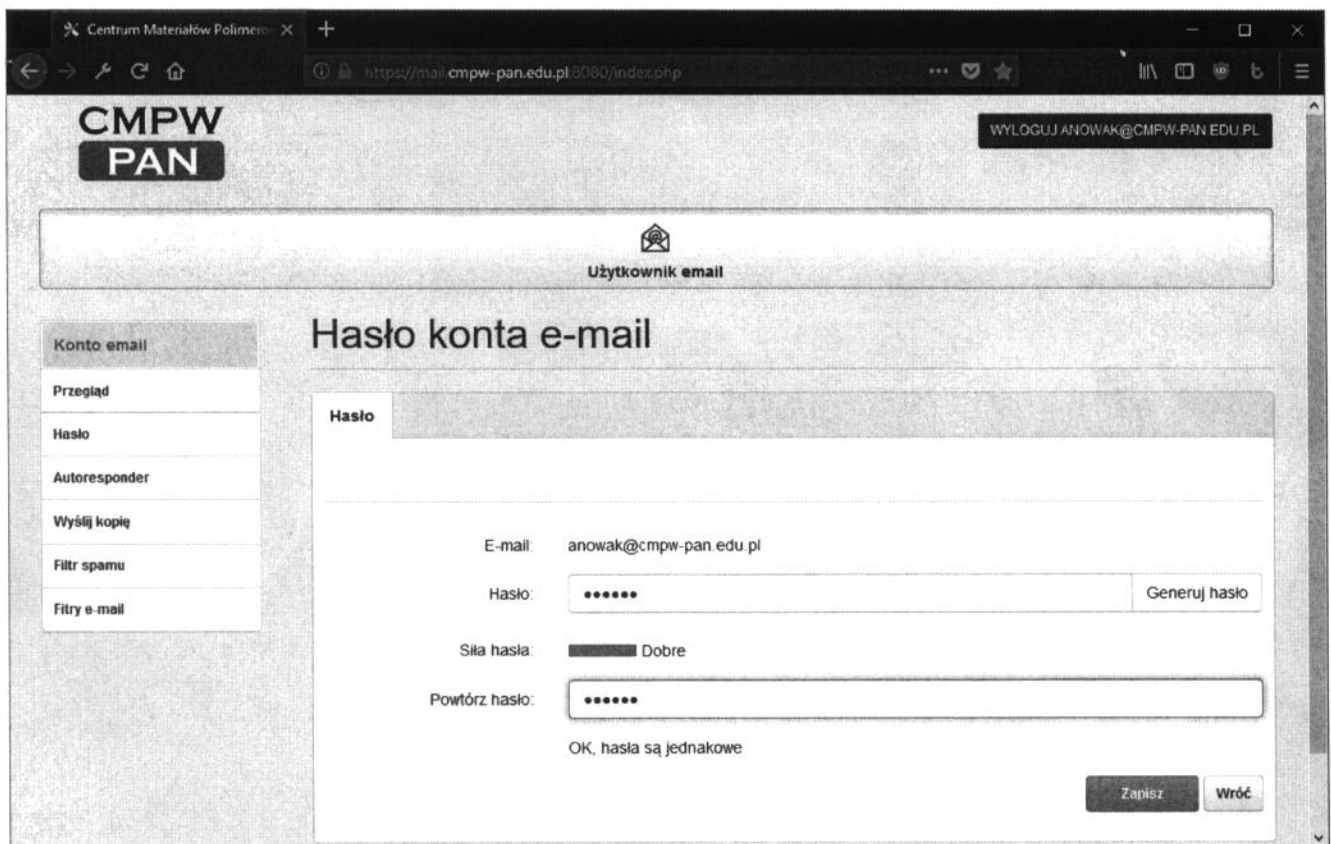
Centrum Materiałów Polimero

https://mail.cmpw-pan.edu.pl:8080/index.php

CMPW
PAN

WYLOGUJ ANOWAK@CMPW-PAN.EDU.PL

Użytkownik email

Konto email

Przegląd

Hasło

Autoresponder

Wyślij kopię

Filtr spamu

Fitry e-mail

Hasło konta e-mail

Hasło

E-mail: anowak@cmpw-pan.edu.pl

Hasło: •••••• Generuj hasło

Siła hasła: Dobre

Powtórz hasło: ••••••

OK, hasła są jednakowe

Zapisz Wróć